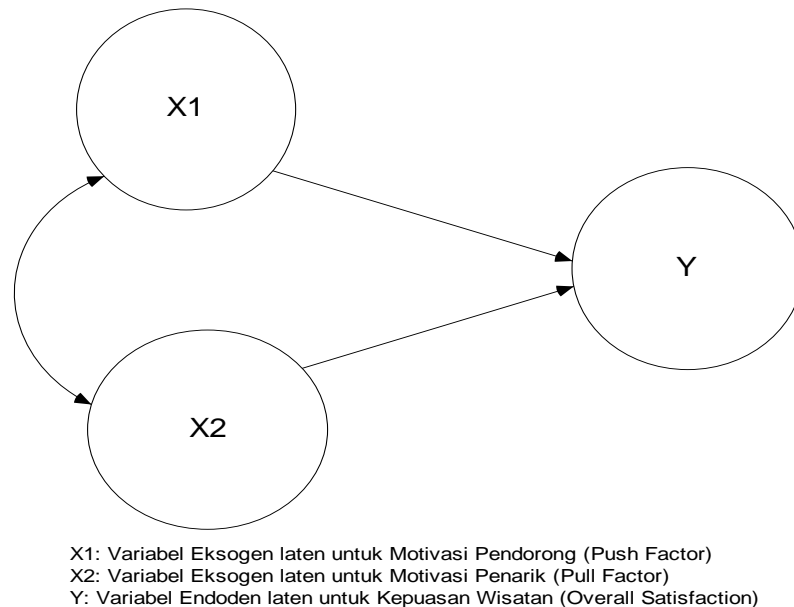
X1

Y

X2

X1: Variabel Eksogen laten untuk Motivasi Pendorong (Push Factor)
X2: Variabel Eksogen laten untuk Motivasi Penarik (Pull Factor)
Y: Variabel Endoden laten untuk Kepuasan Wisatan (Overall Satisfaction)